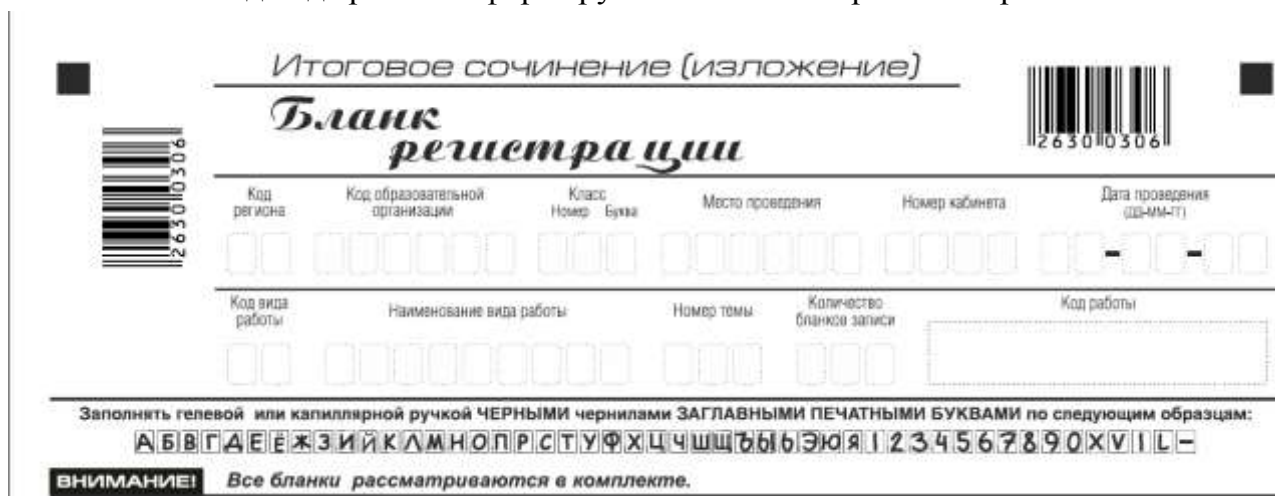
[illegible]

Итоговое сочинение (изложение)

Бланк регистрации

2630 0306

2630 0306

| Код региона | Код образовательной организации | Класс Номер Буква | Место проведения | Номер кабинета | Дата проведения (ДД-ММ-ГГ) |
|---|---|---|---|---|---|
| | | | | | - - |

| Код вида работы | Наименование вида работы | Номер темы | Количество бланков записи | Код работы |
|---|---|---|---|---|
| | | | | |

Заполнять гелевой или капиллярной ручкой ЧЕРНЫМИ чернилами ЗАГЛАВНЫМИ ПЕЧАТНЫМИ БУКВАМИ по следующим образцам:

А Б В Г Д Е Ё Ж З И Й К Л М Н О П Р С Т У Ф Х Ц Ч Ш Щ Ъ Ы Ь Э Ю Я 1 2 3 4 5 6 7 8 9 0 X V I L –

ВНИМАНИЕ! Все бланки рассматриваются в комплекте.